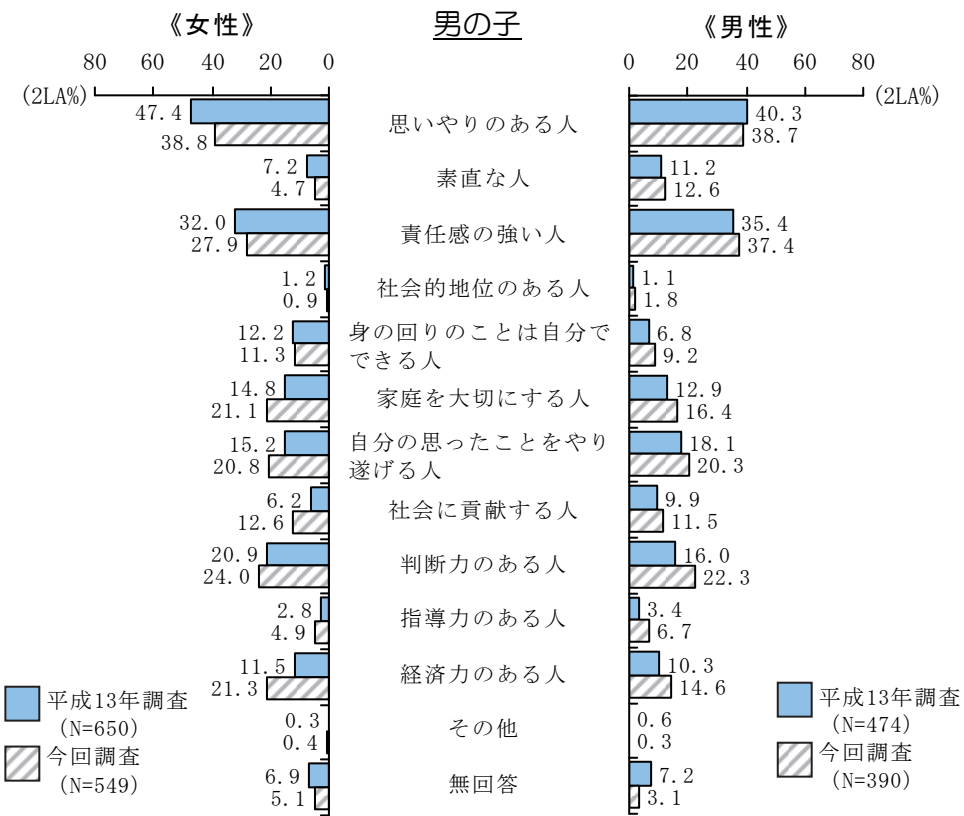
《女性》

男の子

《男性》

80 60 40 20 0

0 20 40 60 80

(2LA%)

(2LA%)

| 女性 平成13年調査 | 女性 今回調査 | 項目 | 男性 平成13年調査 | 男性 今回調査 |
|---|---|---|---|---|
| 47.4 | 38.8 | 思いやりのある人 | 40.3 | 38.7 |
| 7.2 | 4.7 | 素直な人 | 11.2 | 12.6 |
| 32.0 | 27.9 | 責任感の強い人 | 35.4 | 37.4 |
| 1.2 | 0.9 | 社会的地位のある人 | 1.1 | 1.8 |
| 12.2 | 11.3 | 身の回りのことは自分でできる人 | 6.8 | 9.2 |
| 14.8 | 21.1 | 家庭を大切にする人 | 12.9 | 16.4 |
| 15.2 | 20.8 | 自分の思ったことをやり遂げる人 | 18.1 | 20.3 |
| 6.2 | 12.6 | 社会に貢献する人 | 9.9 | 11.5 |
| 20.9 | 24.0 | 判断力のある人 | 16.0 | 22.3 |
| 2.8 | 4.9 | 指導力のある人 | 3.4 | 6.7 |
| 11.5 | 21.3 | 経済力のある人 | 10.3 | 14.6 |
| 0.3 | 0.4 | その他 | 0.6 | 0.3 |
| 6.9 | 5.1 | 無回答 | 7.2 | 3.1 |

平成13年調査 (N=650)
今回調査 (N=549)

平成13年調査 (N=474)
今回調査 (N=390)